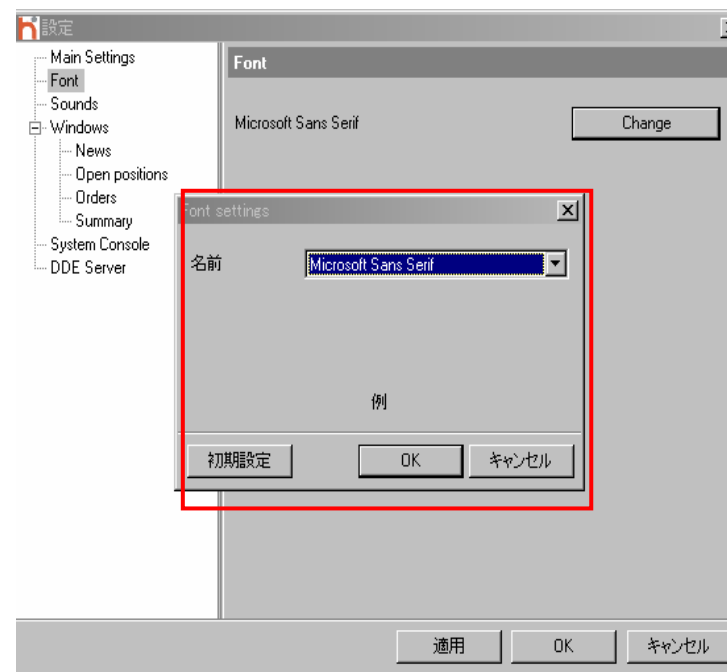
設定

Main Settings
Font
Sounds
Windows
News
Open positions
Orders
Summary
System Console
DDE Server

Font

Microsoft Sans Serif

Change

Font settings

名前

Microsoft Sans Serif

例

初期設定

OK

キャンセル

適用

OK

キャンセル